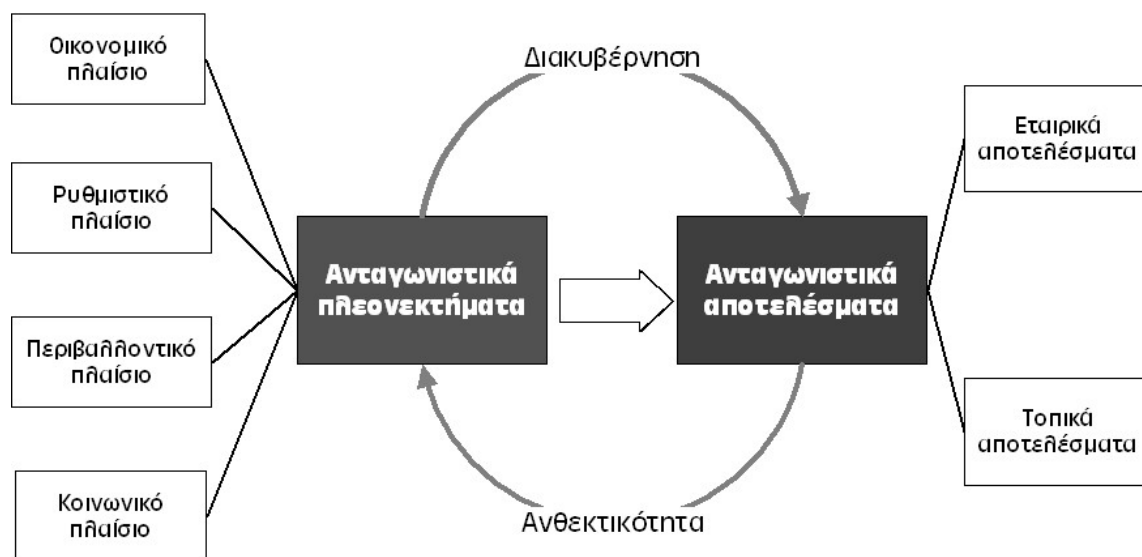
Οικονομικό πλαίσιο

Ρυθμιστικό πλαίσιο

Περιβαλλοντικό πλαίσιο

Κοινωνικό πλαίσιο

Διακυβέρνηση

Ανταγωνιστικά πλεονεκτήματα

Ανταγωνιστικά αποτελέσματα

Ανθεκτικότητα

Εταιρικά αποτελέσματα

Τοπικά αποτελέσματα